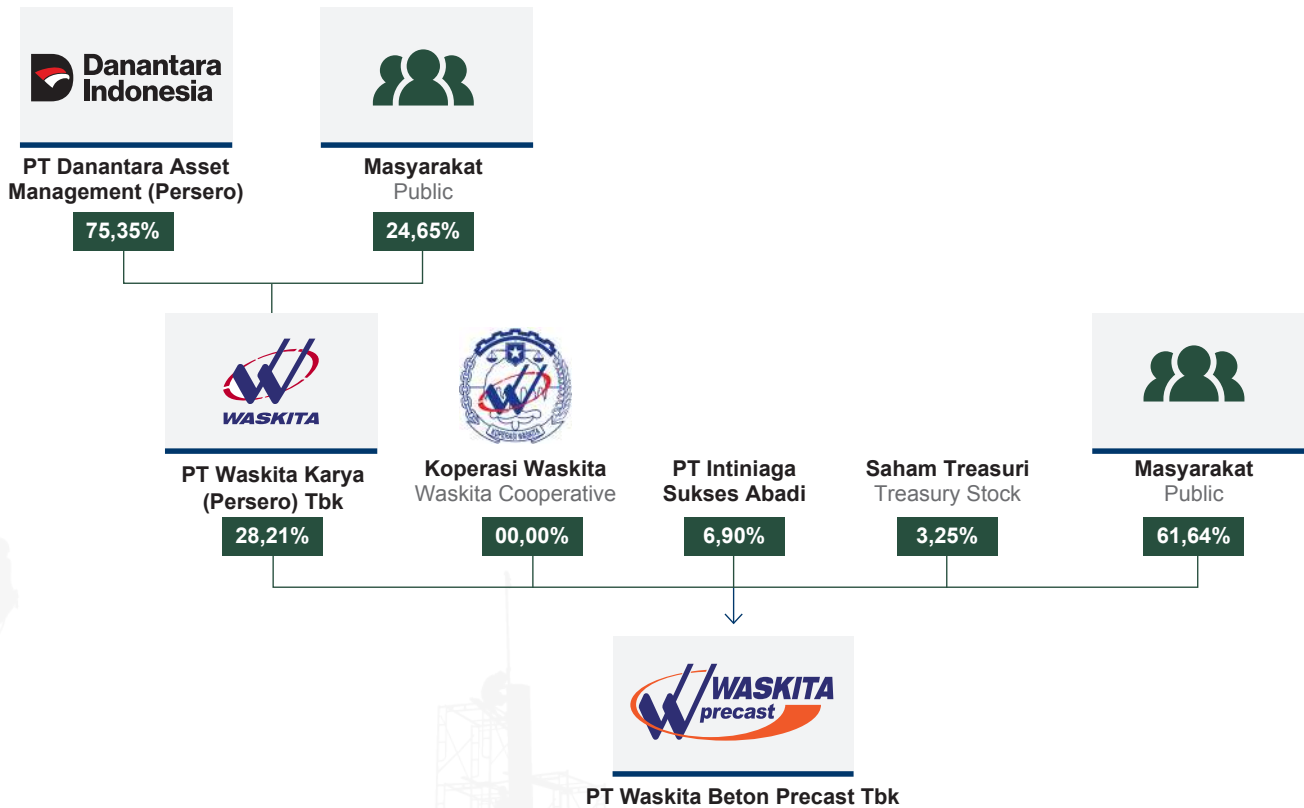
Danantara Indonesia

PT Danantara Asset Management (Persero)

75,35%

Masyarakat
Public

24,65%

WASKITA

PT Waskita Karya (Persero) Tbk

28,21%

KOPERASI WASKITA

Koperasi Waskita
Waskita Cooperative

00,00%

PT Intiniaga Sukses Abadi

6,90%

Saham Treasuri
Treasury Stock

3,25%

Masyarakat
Public

61,64%

WASKITA precast

PT Waskita Beton Precast Tbk